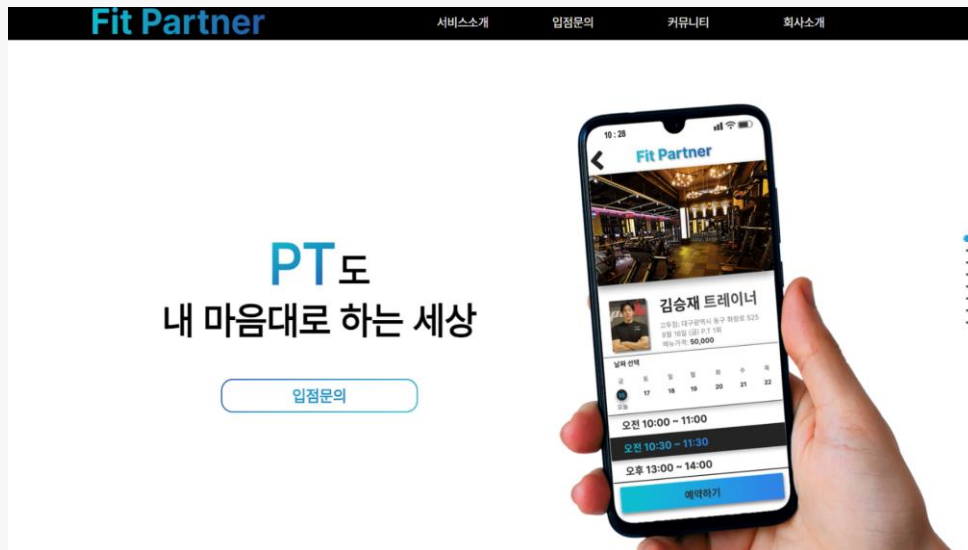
Fit Partner

서비스소개 입점문의 커뮤니티 회사소개

PT도
내 마음대로 하는 세상

입점문의

10 : 28

Fit Partner

김승재 트레이너

고투짐: 대구광역시 동구 화랑로 525
8월 16일 (금) P.T 1회
예상가격: 50,000

날짜 선택

| 금 | 토 | 일 | 월 | 화 | 수 | 목 |
|---|---|---|---|---|---|---|
| 16 | 17 | 18 | 19 | 20 | 21 | 22 |

오늘

오전 10:00 ~ 11:00
오전 10:30 ~ 11:30
오후 13:00 ~ 14:00

예약하기